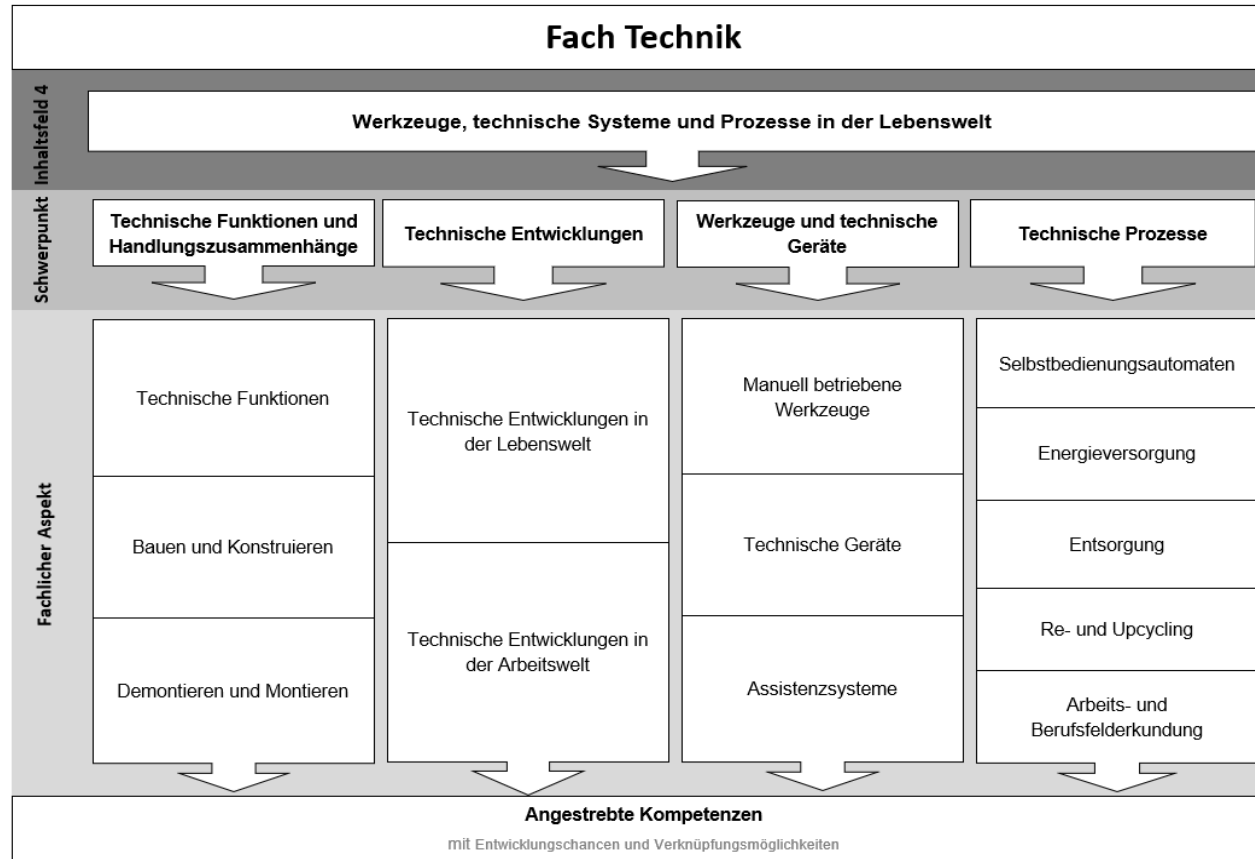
Fach Technik

Inhaltsfeld 4

Werkzeuge, technische Systeme und Prozesse in der Lebenswelt

Schwerpunkt

Technische Funktionen und Handlungszusammenhänge

Technische Entwicklungen

Werkzeuge und technische Geräte

Technische Prozesse

Fachlicher Aspekt

Technische Funktionen

Bauen und Konstruieren

Demontieren und Montieren

Technische Entwicklungen in der Lebenswelt

Technische Entwicklungen in der Arbeitswelt

Manuell betriebene Werkzeuge

Technische Geräte

Assistenzsysteme

Selbstbedienungsautomaten

Energieversorgung

Entsorgung

Re- und Upcycling

Arbeits- und Berufsfelderkundung

Angestrebte Kompetenzen

mit Entwicklungschancen und Verknüpfungsmöglichkeiten